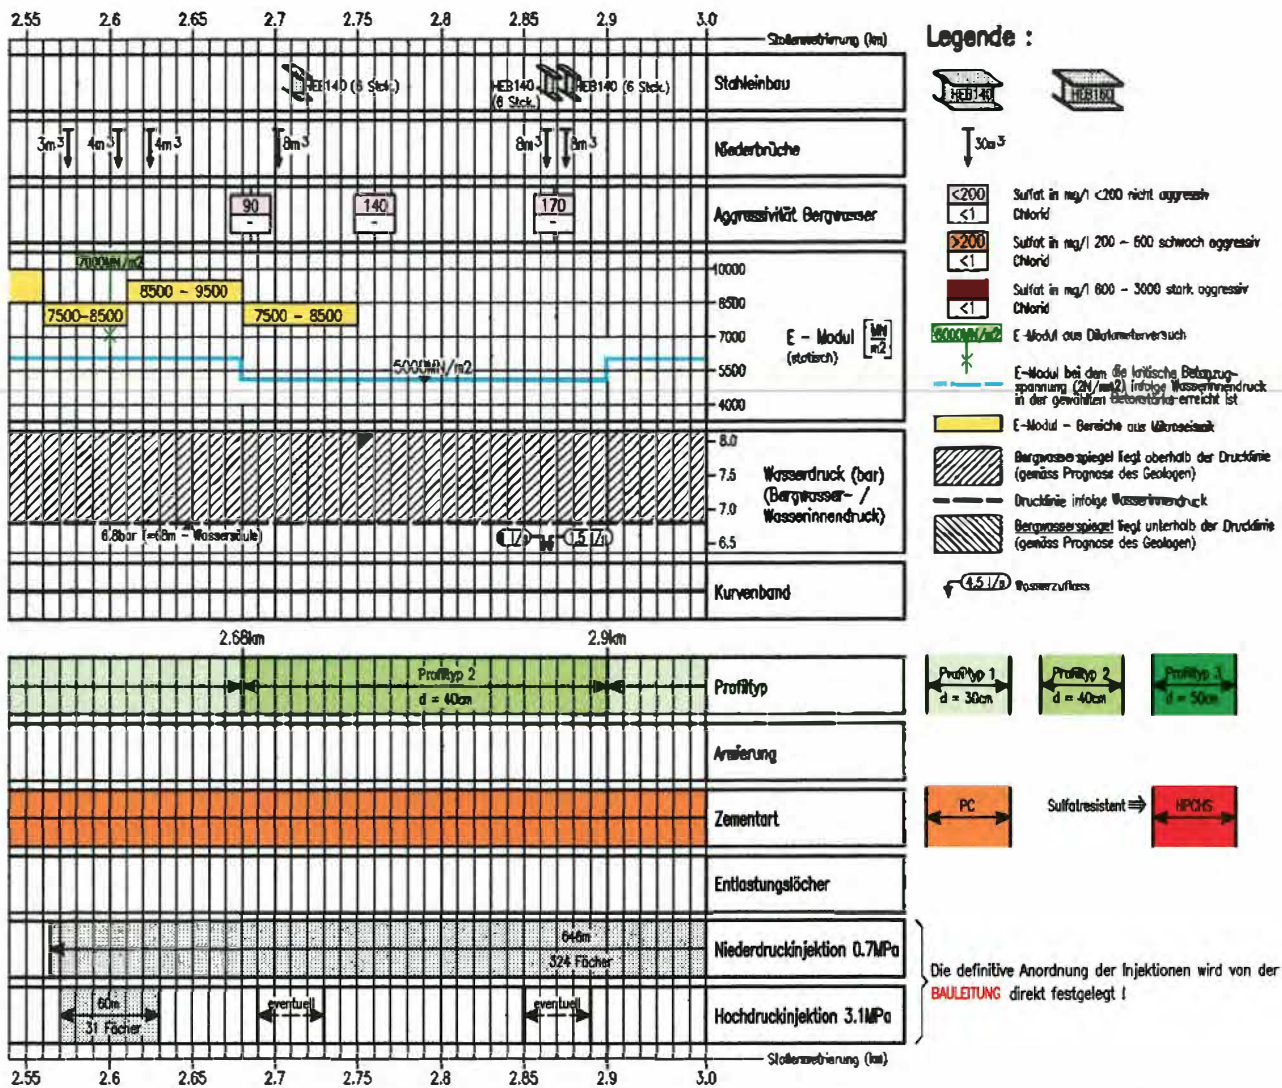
2.55 2.6 2.65 2.7 2.75 2.8 2.85 2.9 3.0

Stollenmetrierung (km)

Legende :

HEB140 (6 Stck.)
HEB140 (6 Stck.)
HEB140 (6 Stck.)

Stahleinbau

HEB140 HEB160

3m³ 4m³ 4m³ 8m³ 8m³ 8m³

Niederbrüche

30m³

90 - 140 - 170 -

Aggressivität Bergwasser

<200 <1 Sulfat in mg/l <200 nicht aggressiv Chlorid

>200 <1 Sulfat in mg/l 200 – 600 schwach aggressiv Chlorid

<1 Sulfat in mg/l 600 – 3000 stark aggressiv Chlorid

12000MN/m2

8500 ~ 9500

7500–8500

7500 – 8500

5000MN/m2

10000
8500
7000
5500
4000

E – Modul $[\frac{MN}{m2}]$ (statisch)

6000MN/m2 E-Modul aus Dilatometerversuch

E-Modul bei dem die kritische Betonzugspannung (2N/mm2) infolge Wasserinnendruck in der gewählten Betonstärke erreicht ist

E-Modul – Bereiche aus Mikroseismik

8.0
7.5
7.0
6.5

Wasserdruck (bar) (Bergwasser- / Wasserinnendruck)

6.8bar (=68m – Wassersäule)

1 l/s 1.5 l/s

Bergwasserspiegel liegt oberhalb der Drucklinie (gemäss Prognose des Geologen)

Drucklinie infolge Wasserinnendruck

Bergwasserspiegel liegt unterhalb der Drucklinie (gemäss Prognose des Geologen)

4.5 l/s Wasserzufluss

Kurvenband

2.68km 2.9km

Profiltyp 2 d = 40cm

Profiltyp

Profiltyp 1 d = 30cm
Profiltyp 2 d = 40cm
Profiltyp 3 d = 50cm

Armierung

Zementart

PC Sulfatresistent ⇒ HPCHS

Entlastungslöcher

646m
324 Fächer

Niederdruckinjektion 0.7MPa

60m
31 Fächer

eventuell eventuell

Hochdruckinjektion 3.1MPa

Die definitive Anordnung der Injektionen wird von der BAULEITUNG direkt festgelegt !

2.55 2.6 2.65 2.7 2.75 2.8 2.85 2.9 3.0

Stollenmetrierung (km)